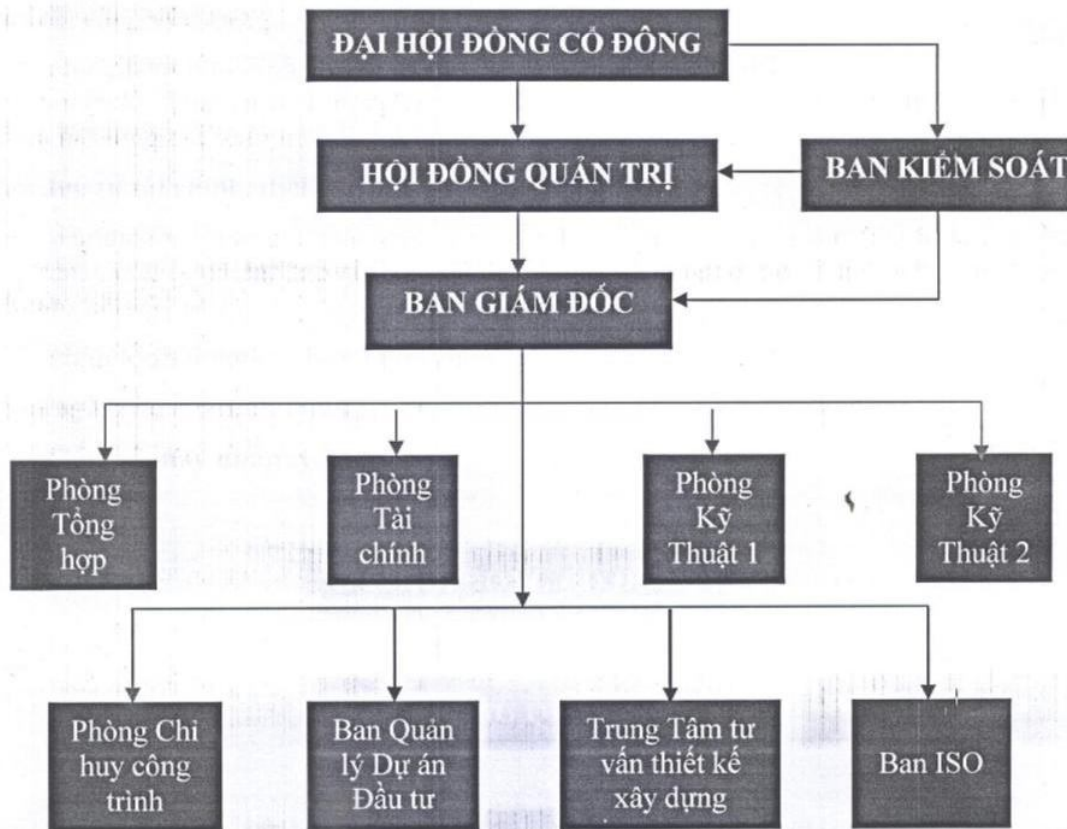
ĐẠI HỘI ĐỒNG CỔ ĐÔNG

HỘI ĐỒNG QUẢN TRỊ

BAN KIỂM SOÁT

BAN GIÁM ĐỐC

Phòng Tổng hợp

Phòng Tài chính

Phòng Kỹ Thuật 1

Phòng Kỹ Thuật 2

Phòng Chỉ huy công trình

Ban Quản lý Dự án Đầu tư

Trung Tâm tư vấn thiết kế xây dựng

Ban ISO